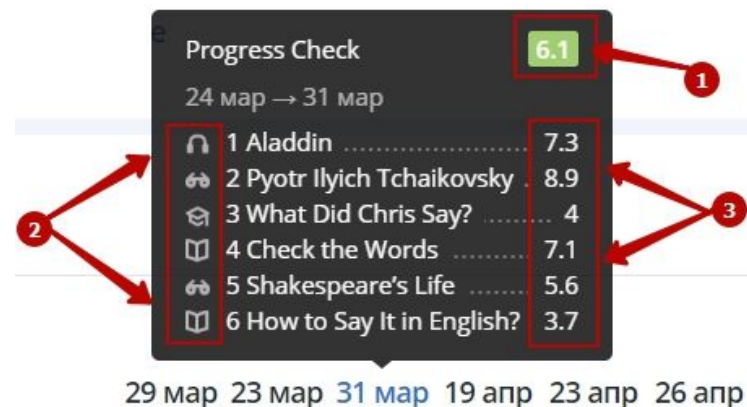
Progress Check 6.1

24 мар → 31 мар

| | | |
|---|---|---|
| | 1 Aladdin | 7.3 |
| | 2 Pyotr Ilyich Tchaikovsky | 8.9 |
| | 3 What Did Chris Say? | 4 |
| | 4 Check the Words | 7.1 |
| | 5 Shakespeare's Life | 5.6 |
| | 6 How to Say It in English? | 3.7 |

1

2

3

29 мар 23 мар 31 мар 19 апр 23 апр 26 апр